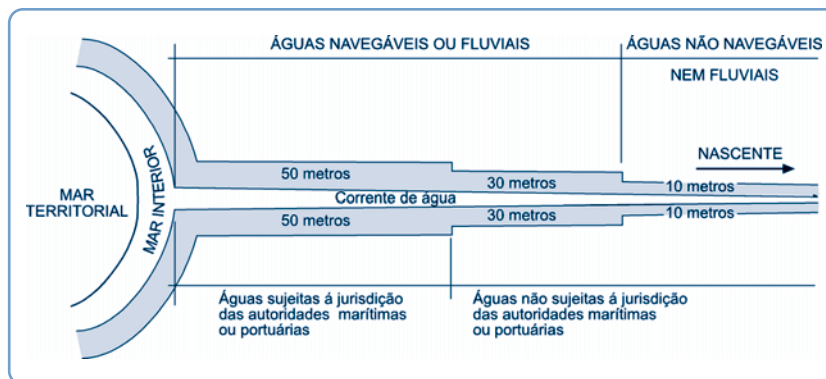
ÁGUAS NAVEGÁVEIS OU FLUVIAIS

ÁGUAS NÃO NAVEGÁVEIS NEM FLUVIAIS

NASCENTE

MAR TERRITORIAL

MAR INTERIOR

50 metros

30 metros

10 metros

Corrente de água

50 metros

30 metros

10 metros

Águas sujeitas á jurisdição das autoridades marítimas ou portuárias

Águas não sujeitas á jurisdição das autoridades marítimas ou portuárias